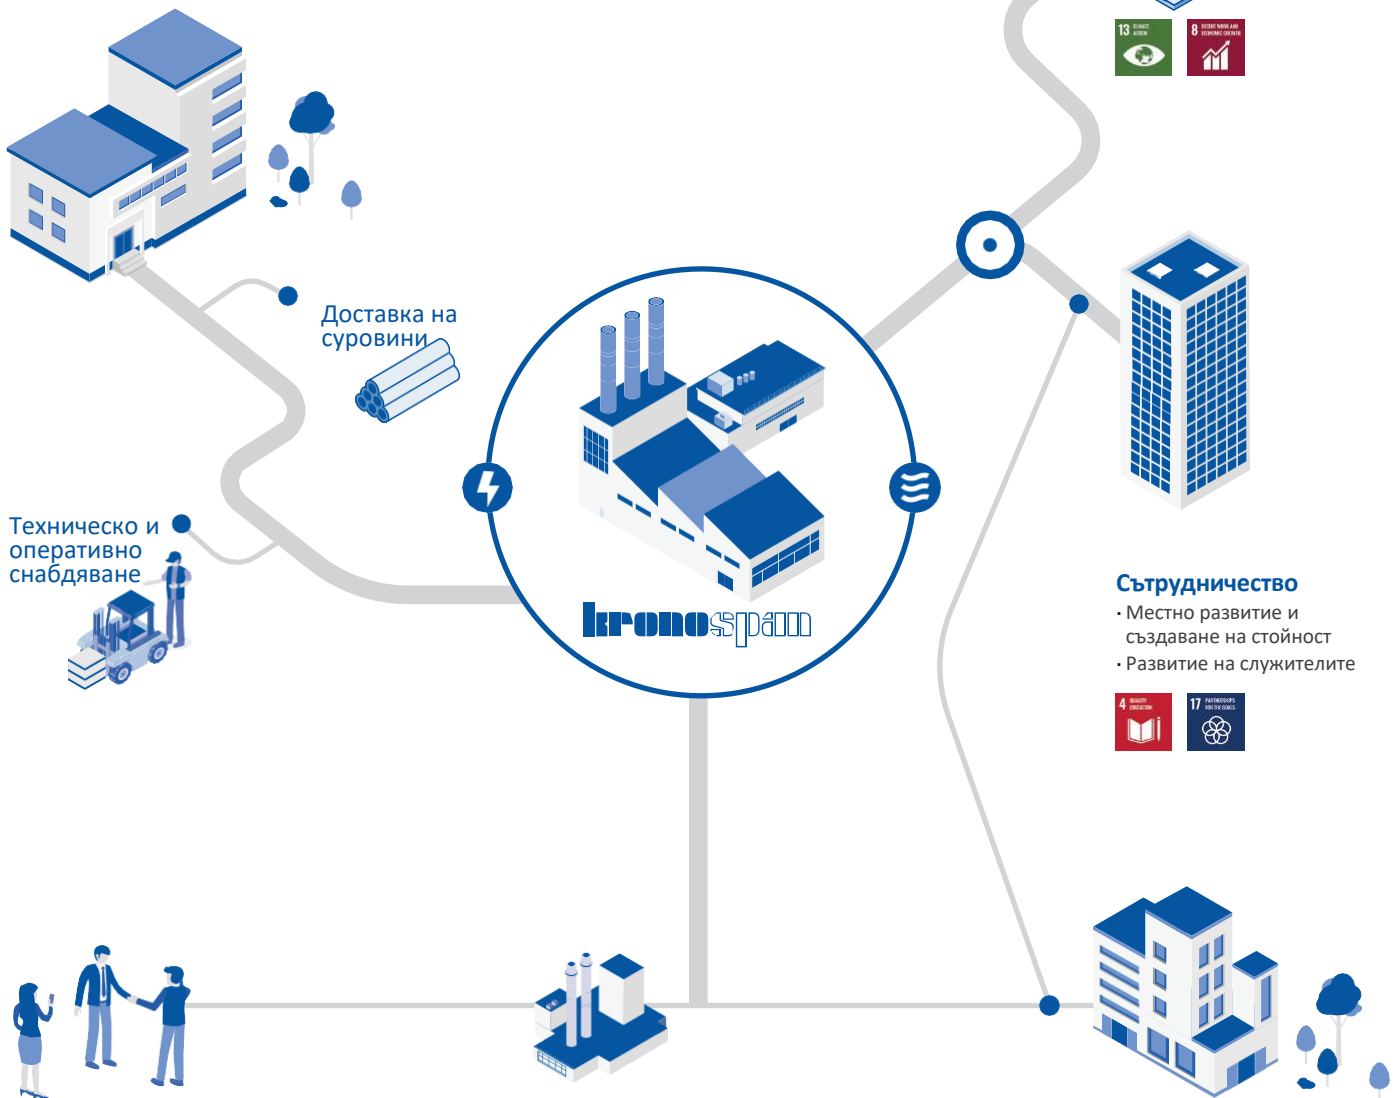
13 CLIMATE ACTION

8 DECENT WORK AND ECONOMIC GROWTH

Доставка на суровини

Техническо и оперативно снабдяване

kronospan

Сътрудничество
· Местно развитие и създаване на стойност
· Развитие на служителите

4 QUALITY EDUCATION

17 PARTNERSHIPS FOR THE GOALS